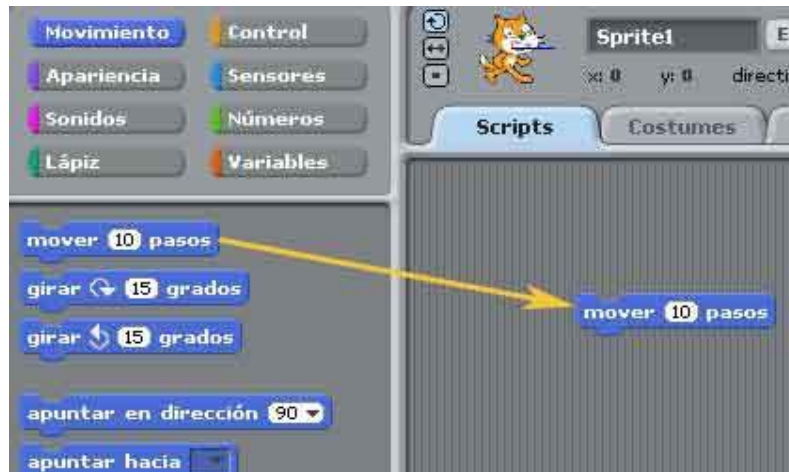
Movimiento
Control
Apariencia
Sensores
Sonidos
Números
Lápiz
Variables

Sprite1
E
x: 0 y: 0 directi
Scripts
Costumes

mover 10 pasos
girar 15 grados
girar 15 grados
apuntar en dirección 90
apuntar hacia

mover 10 pasos